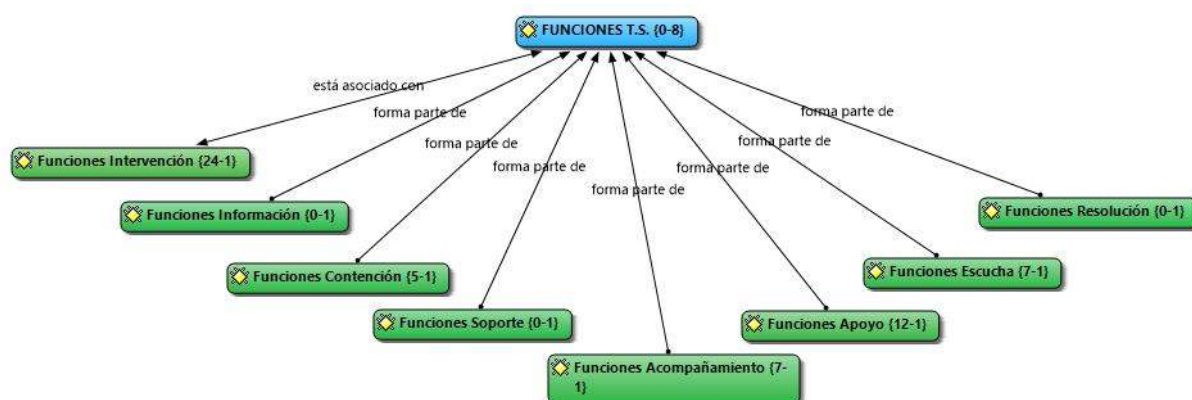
FUNCIONES T.S. {0-8}

está asociado con

forma parte de

forma parte de

forma parte de

forma parte de

forma parte de

forma parte de

forma parte de

Funciones Intervención {24-1}

Funciones Información {0-1}

Funciones Contención {5-1}

Funciones Soporte {0-1}

Funciones Acompañamiento {7-1}

Funciones Apoyo {12-1}

Funciones Escucha {7-1}

Funciones Resolución {0-1}